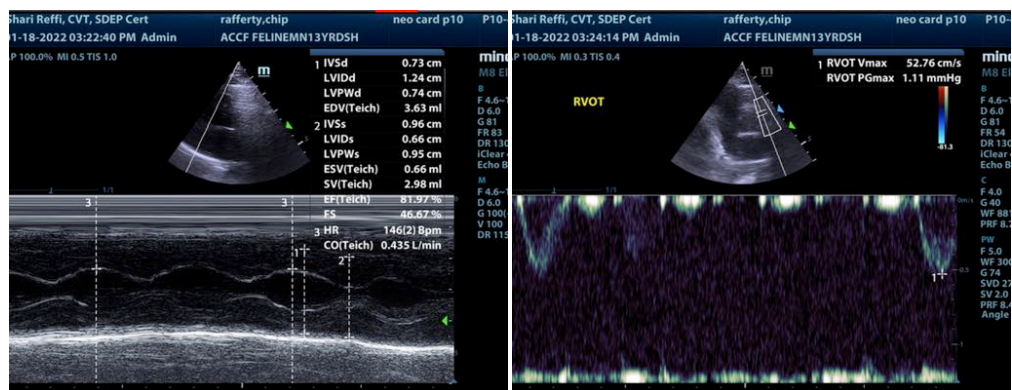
Shari Reffi, CVT, SDEP Cert
rafferty,chip
neo card p10
P10-
01-18-2022 03:22:40 PM Admin
ACCF FELINEMN13YRDSH
AP 100.0% MI 0.5 TIS 1.0

| | | |
|---|---|---|
| 1 | IVSd | 0.73 cm |
| | LVIDd | 1.24 cm |
| | LVPWd | 0.74 cm |
| | EDV(Teich) | 3.63 ml |
| 2 | IVSs | 0.96 cm |
| | LVIDs | 0.66 cm |
| | LVPWs | 0.95 cm |
| | ESV(Teich) | 0.66 ml |
| | SV(Teich) | 2.98 ml |
| | EF(Teich) | 81.97 % |
| | FS | 46.67 % |
| 3 | HR | 146(2) Bpm |
| | CO(Teich) | 0.435 L/min |

min
M8 E
B
F 4.6-
D 6.0
G 81
FR 83
DR 130
iClear
Echo B
M
F 4.6-
D 6.0
G 100(
V 100
DR 115

1/1
3
3
3
1
2

Shari Reffi, CVT, SDEP Cert
rafferty,chip
neo card p10
P10-
01-18-2022 03:24:14 PM Admin
ACCF FELINEMN13YRDSH
P 100.0% MI 0.3 TIS 0.4

1 RVOT Vmax 52.76 cm/s
RVOT PGmax 1.11 mmHg

RVOT

min
M8 E
B
F 4.6-
D 6.0
G 81
FR 54
DR 130
iClear
Echo B
C
F 4.0
G 40
WF 88
PRF 8.
PW
F 5.0
WF 300
G 74
SVD 27
SV 2.0
PRF 8.4
Angle

-81.3
cm/s
-0.5
-1
1